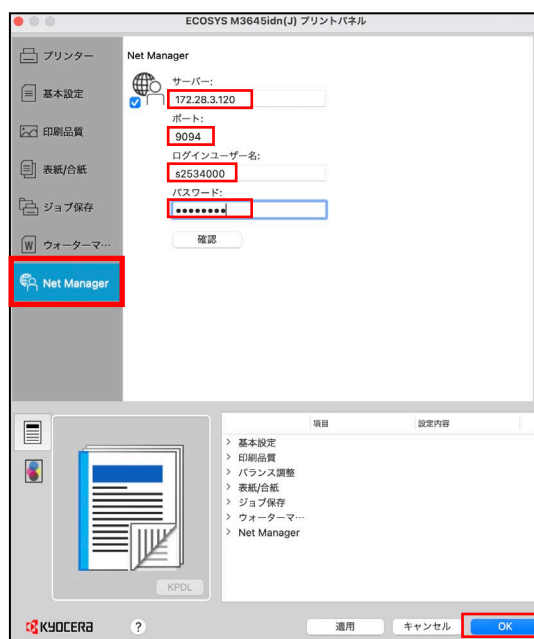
ECOSYS M3645idn(J) プリントパネル

プリンター
基本設定
印刷品質
表紙/合紙
ジョブ保存
ウォーターマ…
Net Manager

Net Manager

サーバー:
172.28.3.120
ポート:
9094
ログインユーザー名:
s2534000
パスワード:
••••••••
確認

| 項目 | 設定内容 |
|---|---|
| > 基本設定 | |
| > 印刷品質 | |
| > バランス調整 | |
| > 表紙/合紙 | |
| > ジョブ保存 | |
| > ウォーターマ… | |
| > Net Manager | |

KPDL

KYOCERA
?
適用
キャンセル
OK